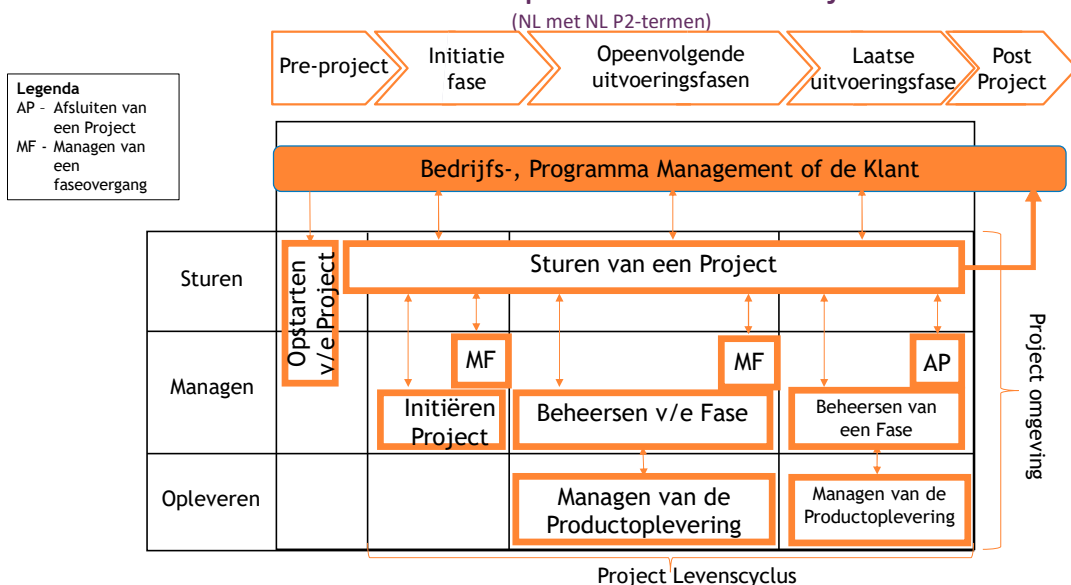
(NL met NL P2-termen)

Pre-project

Initiatie fase

Opeenvolgende uitvoeringsfasen

Laatse uitvoeringsfase

Post Project

Legenda
AP - Afsluiten van een Project
MF - Managen van een faseovergang

Bedrijfs-, Programma Management of de Klant

Sturen

Opstarten v/e Project

Sturen van een Project

Managen

MF

MF

AP

Initiëren Project

Beheersen v/e Fase

Beheersen van een Fase

Opleveren

Managen van de Productoplevering

Managen van de Productoplevering

Project omgeving

Project Levenscyclus